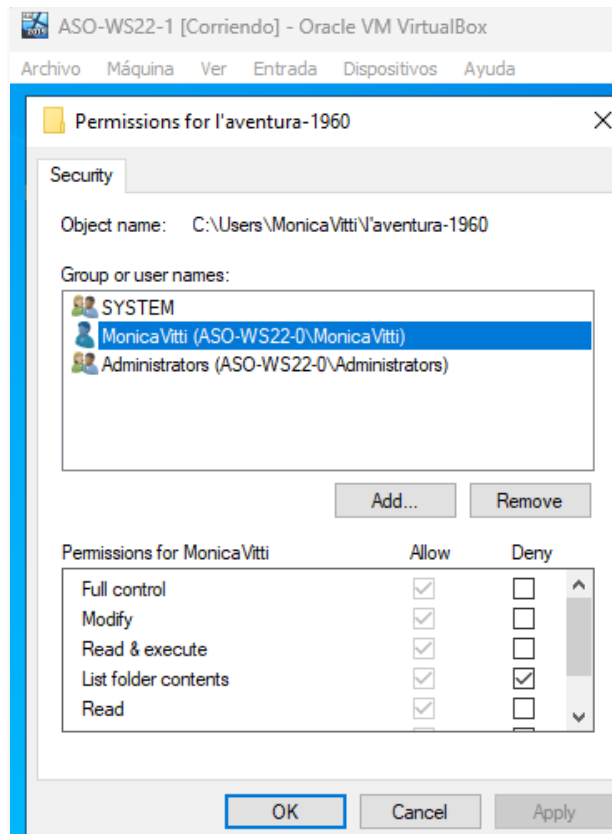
ASO-WS22-1 [Corriendo] - Oracle VM VirtualBox

Archivo Máquina Ver Entrada Dispositivos Ayuda

Permissions for l'aventura-1960

Security

Object name: C:\Users\MonicaVitti\l'aventura-1960

Group or user names:

SYSTEM
MonicaVitti (ASO-WS22-0\MonicaVitti)
Administrators (ASO-WS22-0\Administrators)

Add... Remove

| Permissions for MonicaVitti | Allow | Deny |
|---|---|---|
| Full control | ☑ | ☐ |
| Modify | ☑ | ☐ |
| Read & execute | ☑ | ☐ |
| List folder contents | ☑ | ☑ |
| Read | ☑ | ☐ |

OK Cancel Apply